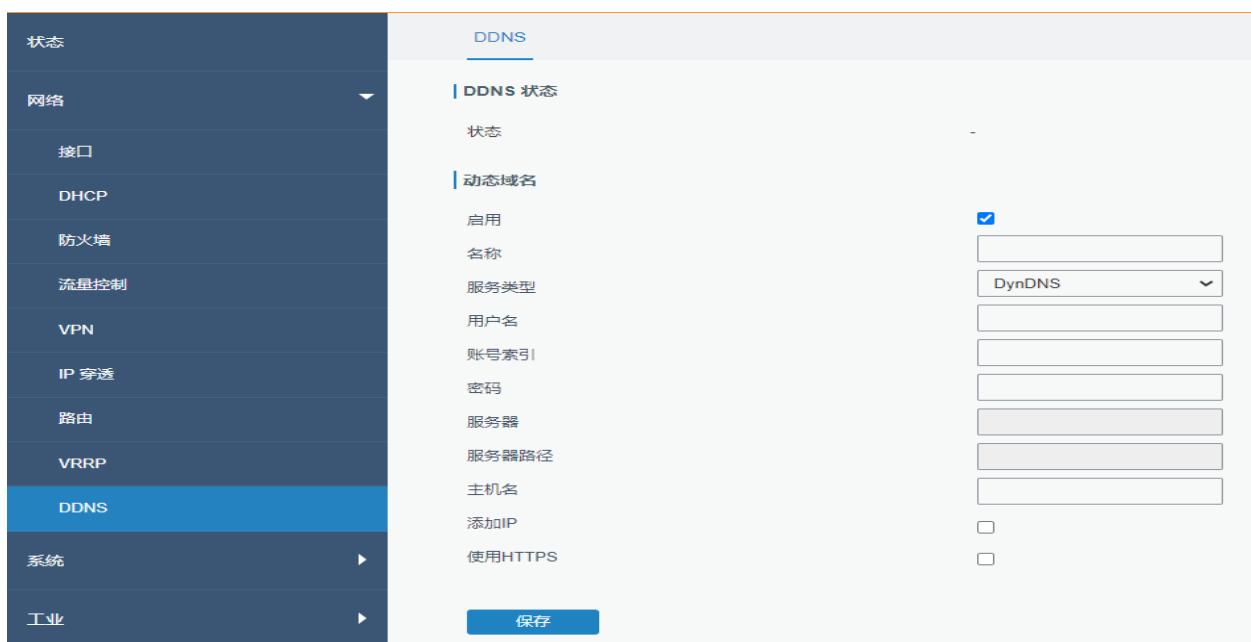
状态

网络

接口

DHCP

防火墙

流量控制

VPN

IP 穿透

路由

VRRP

DDNS

系统

工业

DDNS

DDNS 状态

状态 -

动态域名

启用

名称

服务类型 DynDNS

用户名

账号索引

密码

服务器

服务器路径

主机名

添加IP

使用HTTPS

保存